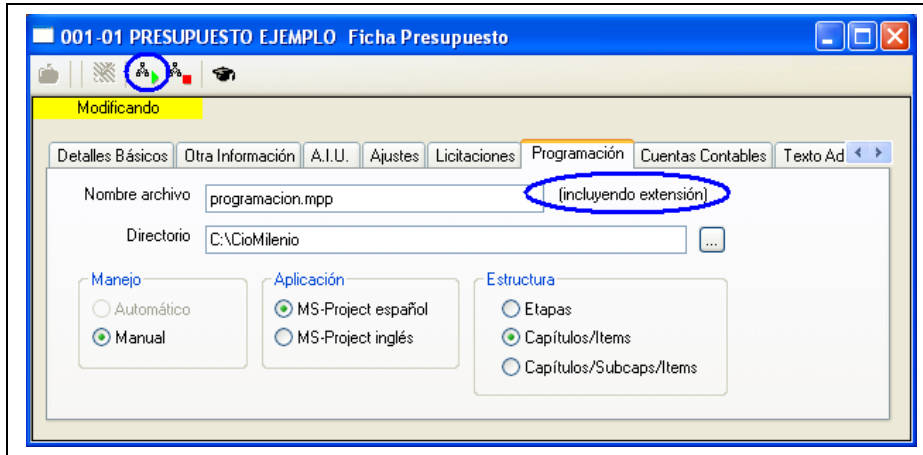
001-01 PRESUPUESTO EJEMPLO Ficha Presupuesto

Modificando

Detalles Básicos | Otra Información | A.I.U. | Ajustes | Licitaciones | Programación | Cuentas Contables | Texto Ad

Nombre archivo programacion.mpp (incluyendo extensión)

Directorio C:\CioMilenio ...

Manejo
Automático
Manual

Aplicación
MS-Project español
MS-Project inglés

Estructura
Etapas
Capítulos/Items
Capítulos/Subcaps/Items